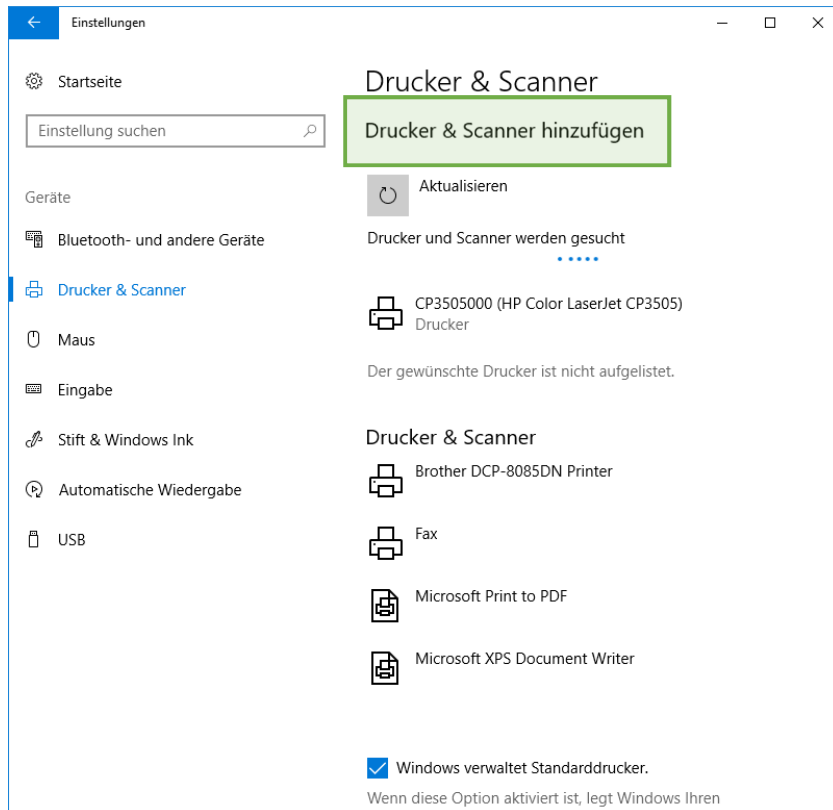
Einstellungen

Startseite

Einstellung suchen

Geräte

Bluetooth- und andere Geräte

Drucker & Scanner

Maus

Eingabe

Stift & Windows Ink

Automatische Wiedergabe

USB

Drucker & Scanner

Drucker & Scanner hinzufügen

Aktualisieren

Drucker und Scanner werden gesucht

CP3505000 (HP Color LaserJet CP3505)
Drucker

Der gewünschte Drucker ist nicht aufgelistet.

Drucker & Scanner

Brother DCP-8085DN Printer

Fax

Microsoft Print to PDF

Microsoft XPS Document Writer

Windows verwaltet Standarddrucker.

Wenn diese Option aktiviert ist, legt Windows Ihren